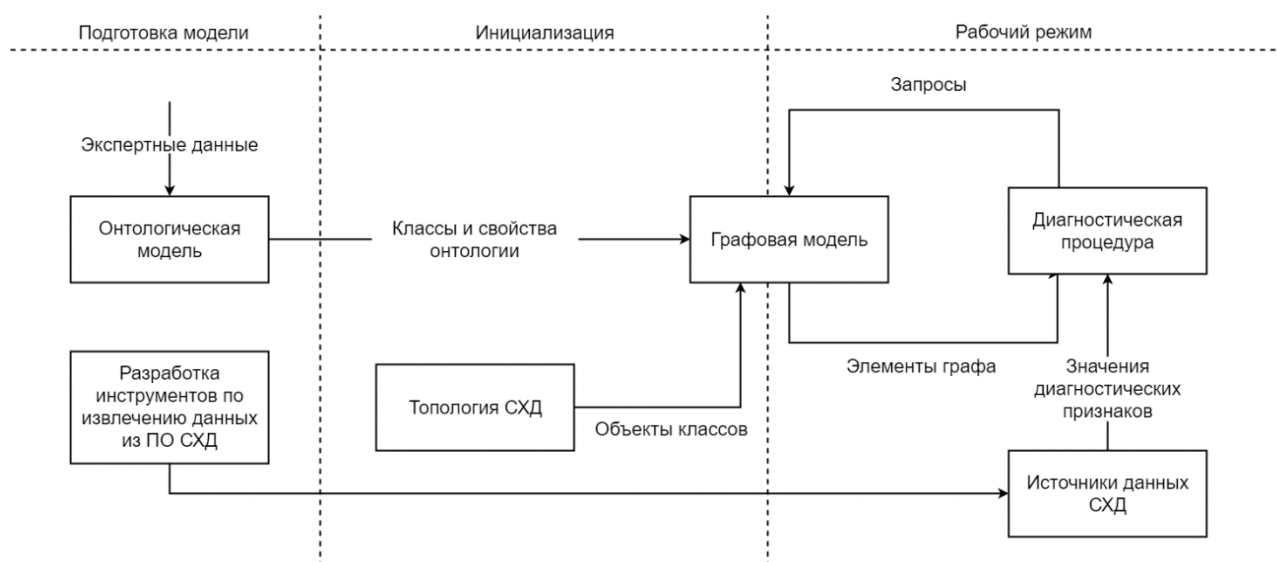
Подготовка модели

Инициализация

Рабочий режим

Экспертные данные

Онтологическая модель

Классы и свойства онтологии

Графовая модель

Запросы

Диагностическая процедура

Разработка инструментов по извлечению данных из ПО СХД

Топология СХД

Объекты классов

Элементы графа

Значения диагностических признаков

Источники данных СХД